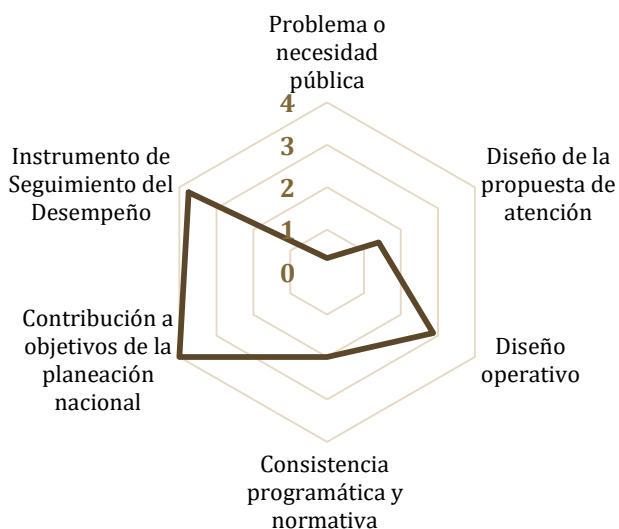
Problema o necesidad pública

4
3
2
1
0

Diseño de la propuesta de atención

Diseño operativo

Consistencia programática y normativa

Contribución a objetivos de la planeación nacional

Instrumento de Seguimiento del Desempeño